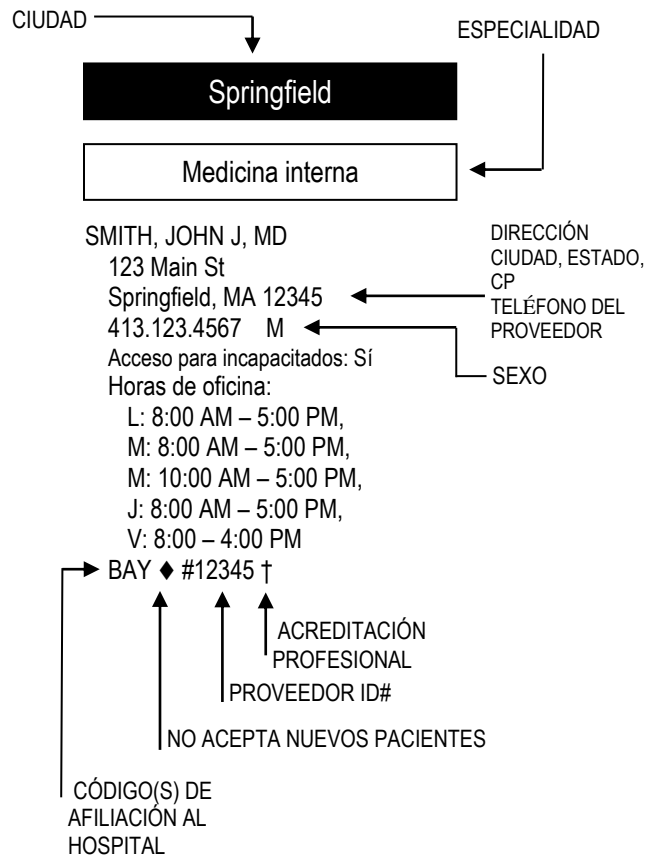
CIUDAD

ESPECIALIDAD

Springfield

Medicina interna

SMITH, JOHN J, MD
123 Main St
Springfield, MA 12345
413.123.4567 M
Acceso para incapacitados: Sí
Horas de oficina:
L: 8:00 AM – 5:00 PM,
M: 8:00 AM – 5:00 PM,
M: 10:00 AM – 5:00 PM,
J: 8:00 AM – 5:00 PM,
V: 8:00 – 4:00 PM
BAY ♦ #12345 †

DIRECCIÓN CIUDAD, ESTADO, CP
TELÉFONO DEL PROVEEDOR

SEXO

ACREDITACIÓN PROFESIONAL

PROVEEDOR ID#

NO ACEPTA NUEVOS PACIENTES

CÓDIGO(S) DE AFILIACIÓN AL HOSPITAL